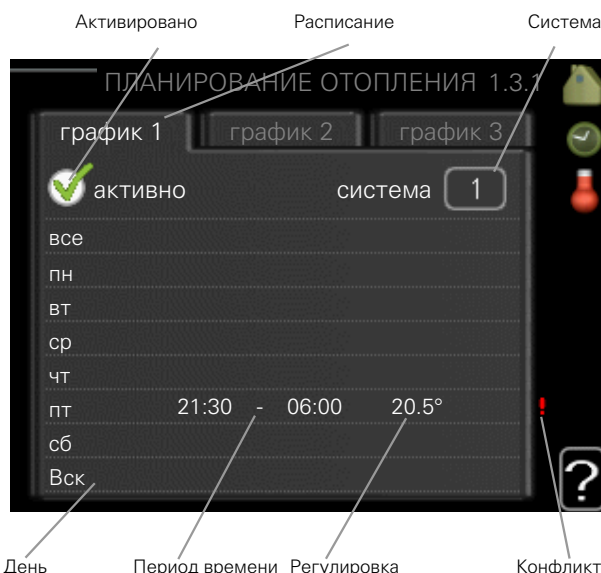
Активировано
Расписание
Система

ПЛАНИРОВАНИЕ ОТОПЛЕНИЯ 1.3.1

график 1
график 2
график 3

активно
система 1

все
пн
вт
ср
чт
пт 21:30 - 06:00 20.5° !
сб
Вск

?

День
Период времени
Регулировка
Конфликт